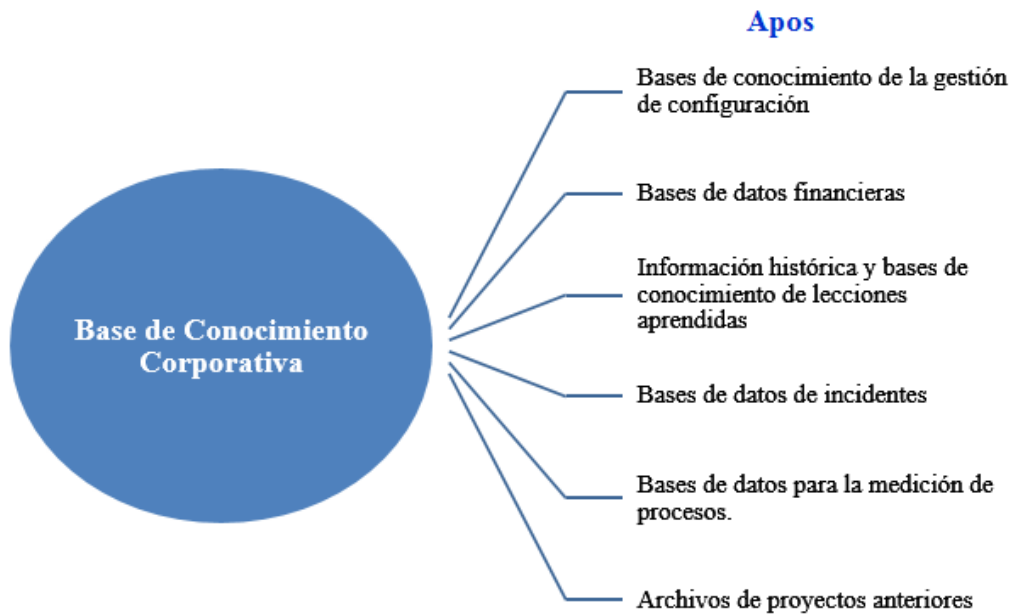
Apos

Base de Conocimiento Corporativa

Bases de conocimiento de la gestión de configuración

Bases de datos financieras

Información histórica y bases de conocimiento de lecciones aprendidas

Bases de datos de incidentes

Bases de datos para la medición de procesos.

Archivos de proyectos anteriores